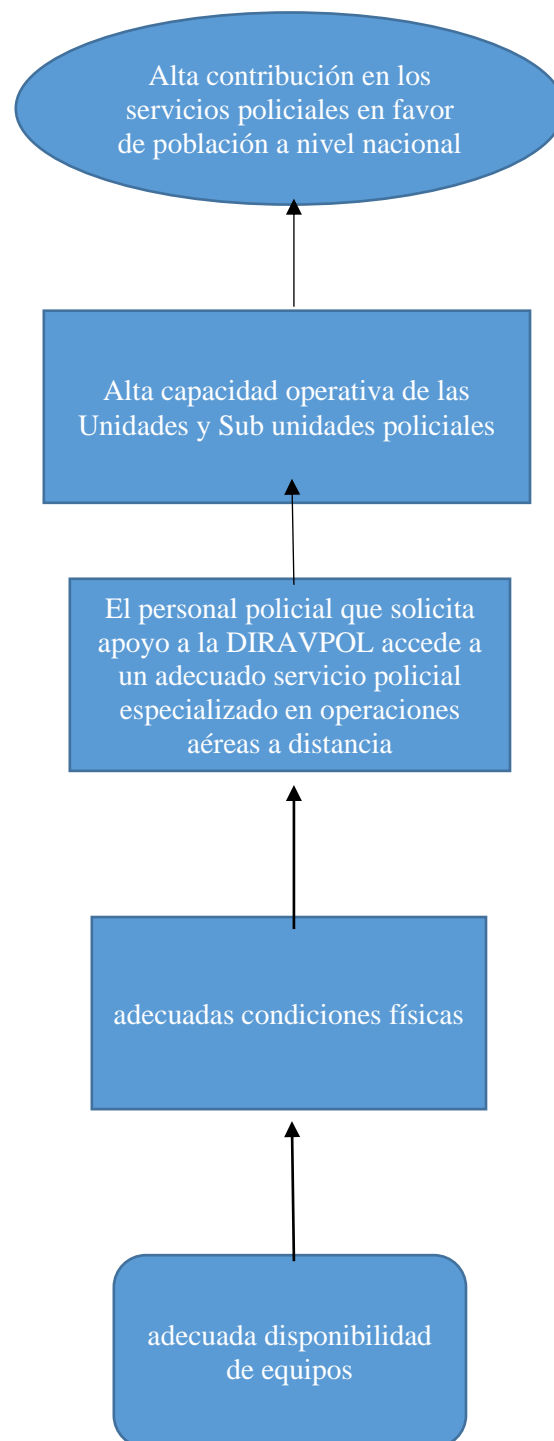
Alta contribución en los servicios policiales en favor de población a nivel nacional

Alta capacidad operativa de las Unidades y Sub unidades policiales

El personal policial que solicita apoyo a la DIRAVPOL accede a un adecuado servicio policial especializado en operaciones aéreas a distancia

adecuadas condiciones físicas

adecuada disponibilidad de equipos